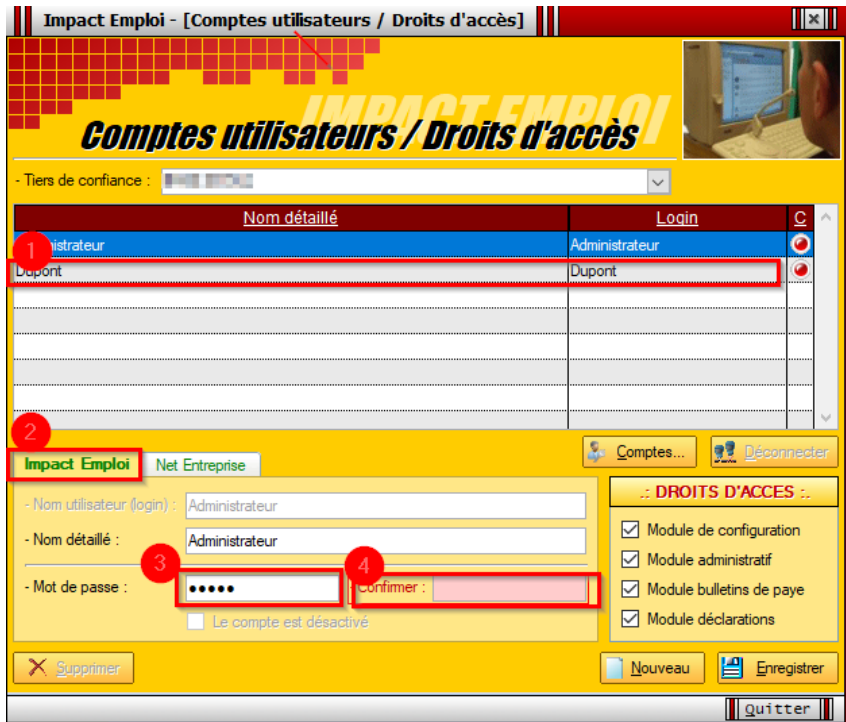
Impact Emploi - [Comptes utilisateurs / Droits d'accès]

IMPACT EMPLOI

Comptes utilisateurs / Droits d'accès

- Tiers de confiance : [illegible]

| Nom détaillé | Login | C |
|---|---|---|
| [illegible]istrateur | Administrateur | |
| Dupont | Dupont | |

1

2

Comptes...

Déconnecter

Impact Emploi

Net Entreprise

- Nom utilisateur (login) : Administrateur

- Nom détaillé : Administrateur

- Mot de passe : •••••

3

4

Confirmer :

Le compte est désactivé

.: DROITS D'ACCES :.

Module de configuration

Module administratif

Module bulletins de paye

Module déclarations

Supprimer

Nouveau

Enregistrer

Quitter